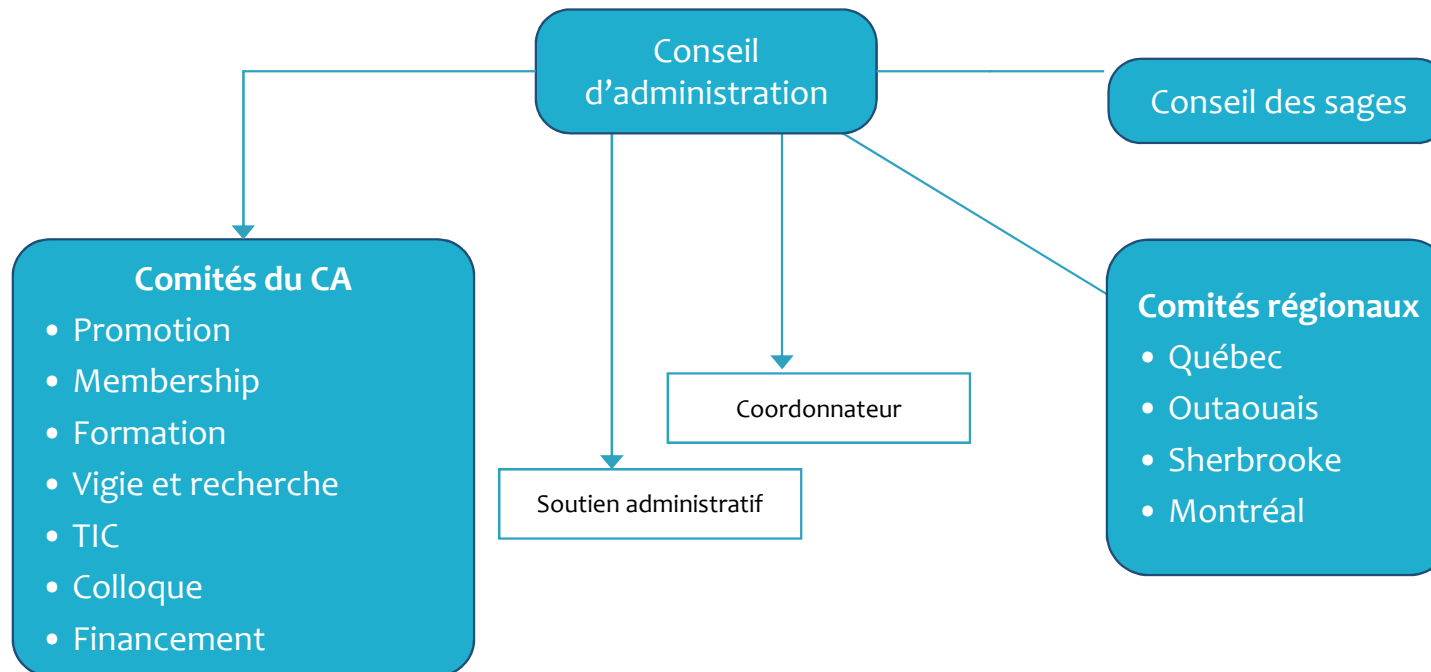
Conseil d’administration

Conseil des sages

Comités du CA
- Promotion
- Membership
- Formation
- Vigie et recherche
- TIC
- Colloque
- Financement

Coordonnateur

Soutien administratif

Comités régionaux
- Québec
- Outaouais
- Sherbrooke
- Montréal